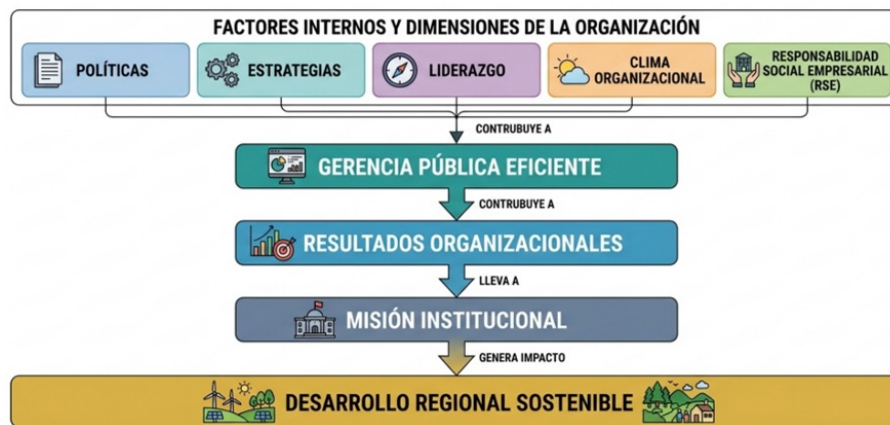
FACTORES INTERNOS Y DIMENSIONES DE LA ORGANIZACIÓN

POLÍTICAS

ESTRATEGIAS

LIDERAZGO

CLIMA ORGANIZACIONAL

RESPONSABILIDAD SOCIAL EMPRESARIAL (RSE)

CONTRUBUYE A

GERENCIA PÚBLICA EFICIENTE

CONTRUBUYE A

RESULTADOS ORGANIZACIONALES

LLEVA A

MISIÓN INSTITUCIONAL

GENERA IMPACTO

DESARROLLO REGIONAL SOSTENIBLE